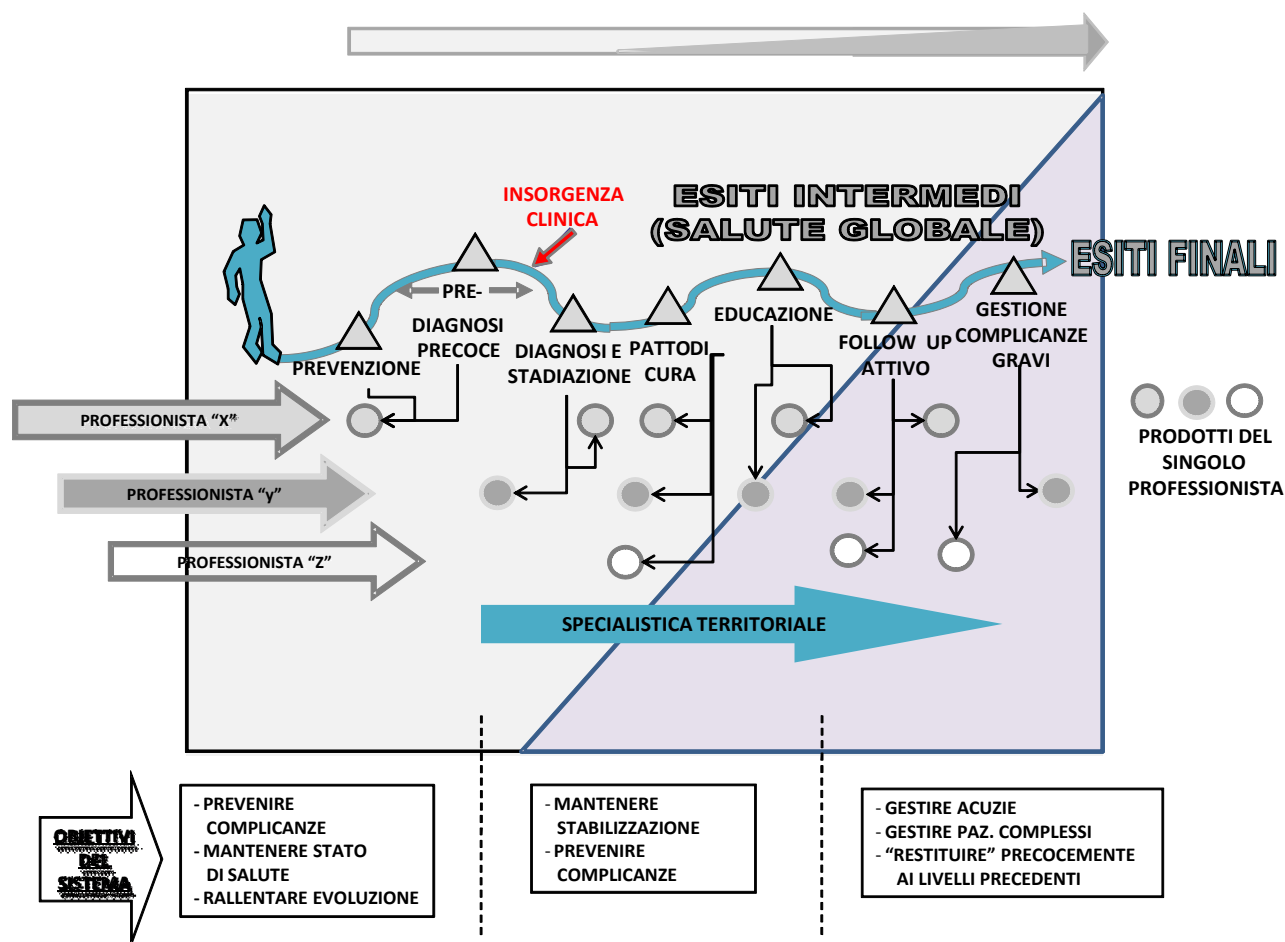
INSORGENZA CLINICA

ESITI INTERMEDI (SALUTE GLOBALE)

ESITI FINALI

PRE-

DIAGNOSI PRECOCE

PREVENZIONE

DIAGNOSI E STADIAZIONE

PATTODI CURA

EDUCAZIONE

FOLLOW UP ATTIVO

GESTIONE COMPLICANZE GRAVI

PROFESSIONISTA "X"

PROFESSIONISTA "y"

PROFESSIONISTA "Z"

PRODOTTI DEL SINGOLO PROFESSIONISTA

SPECIALISTICA TERRITORIALE

OBIETTIVI DEL SISTEMA

- PREVENIRE COMPLICANZE
- MANTENERE STATO DI SALUTE
- RALLENTARE EVOLUZIONE

- MANTENERE STABILIZZAZIONE
- PREVENIRE COMPLICANZE

- GESTIRE ACUZIE
- GESTIRE PAZ. COMPLESSI
- "RESTITUIRE" PRECOCEMENTE AI LIVELLI PRECEDENTI